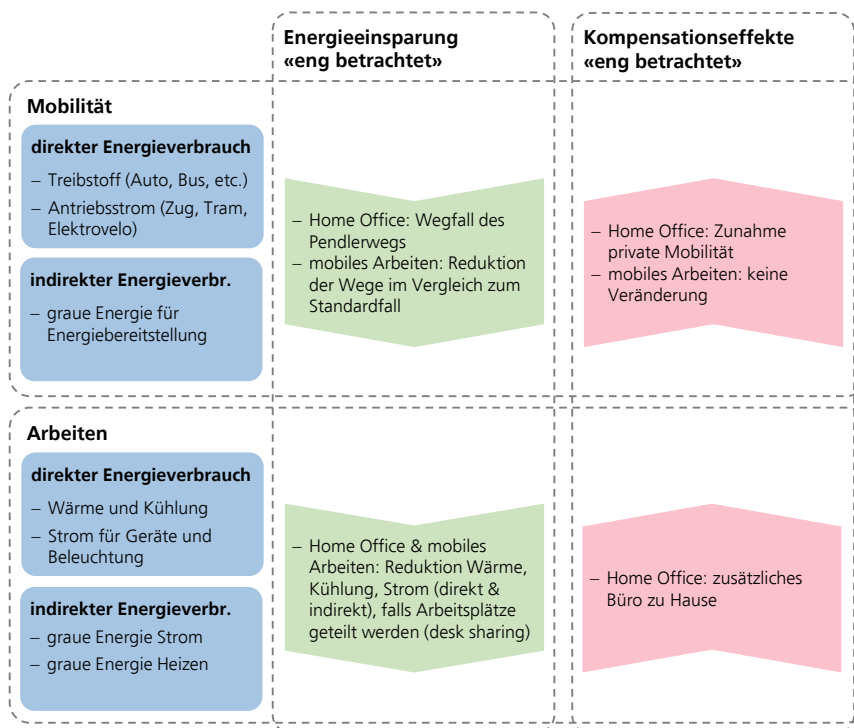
Energieeinsparung «eng betrachtet»

Kompensationseffekte «eng betrachtet»

Mobilität

direkter Energieverbrauch

– Treibstoff (Auto, Bus, etc.)
– Antriebsstrom (Zug, Tram, Elektrovelo)

indirekter Energieverbr.

– graue Energie für Energiebereitstellung

– Home Office: Wegfall des Pendlerwegs
– mobiles Arbeiten: Reduktion der Wege im Vergleich zum Standardfall

– Home Office: Zunahme private Mobilität
– mobiles Arbeiten: keine Veränderung

Arbeiten

direkter Energieverbrauch

– Wärme und Kühlung
– Strom für Geräte und Beleuchtung

indirekter Energieverbr.

– graue Energie Strom
– graue Energie Heizen

– Home Office & mobiles Arbeiten: Reduktion Wärme, Kühlung, Strom (direkt & indirekt), falls Arbeitsplätze geteilt werden (desk sharing)

– Home Office: zusätzliches Büro zu Hause